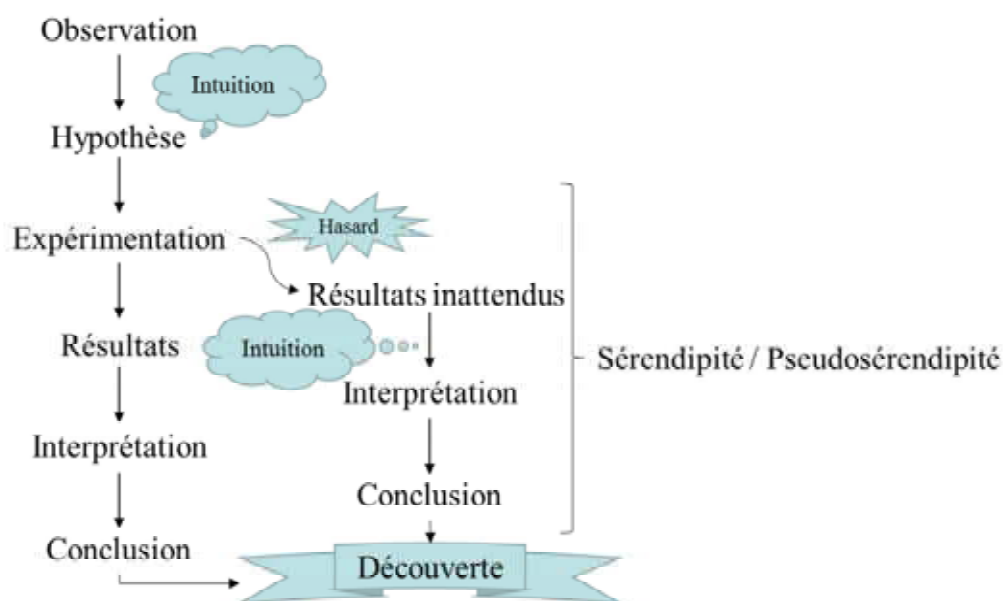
Observation

Intuition

Hypothèse

Expérimentation

Hasard

Résultats inattendus

Résultats

Intuition

Interprétation

Interprétation

Conclusion

Conclusion

Découverte

Sérendipité / Pseudosérendipité